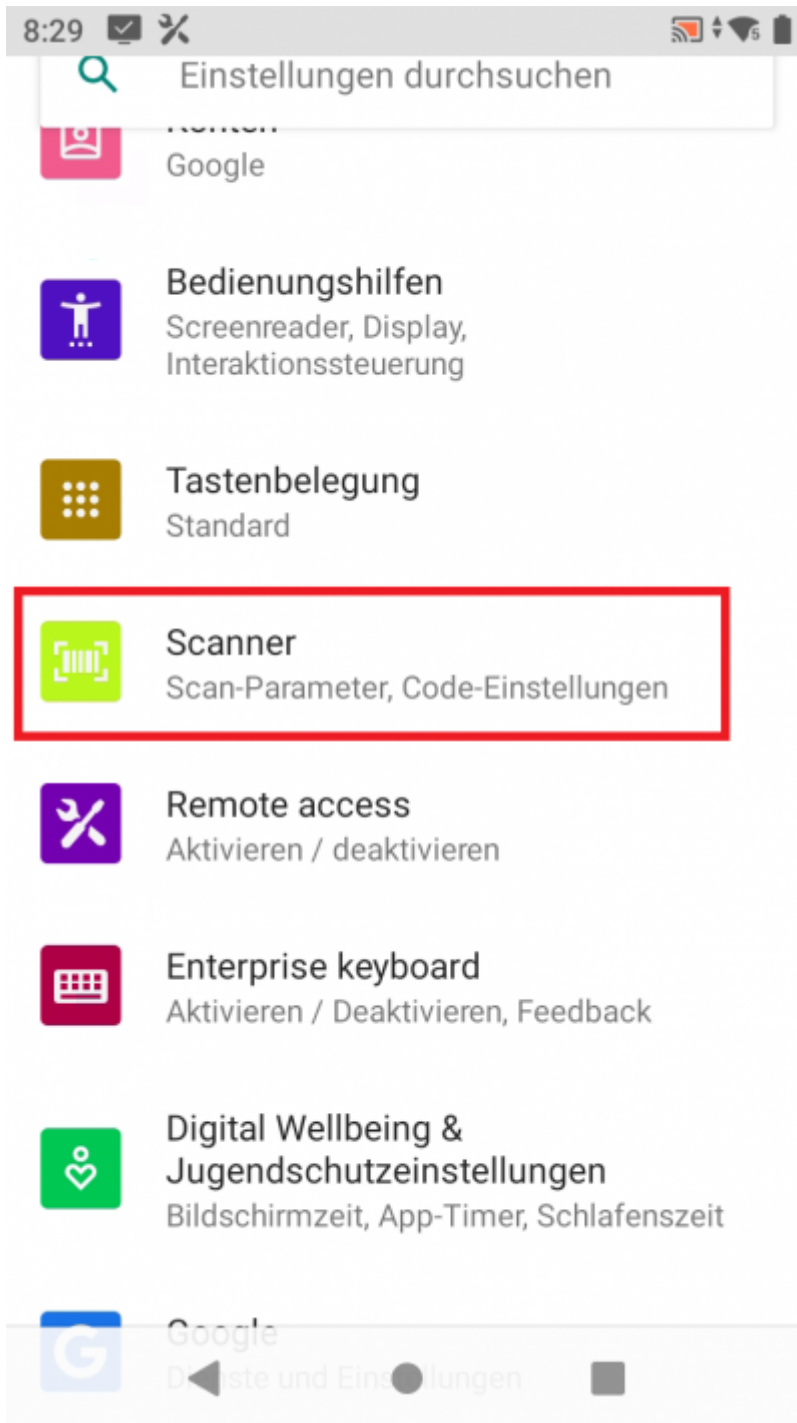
8:29

Einstellungen durchsuchen

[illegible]
Google

Bedienungshilfen
Screenreader, Display, Interaktionssteuerung

Tastenbelegung
Standard

Scanner
Scan-Parameter, Code-Einstellungen

Remote access
Aktivieren / deaktivieren

Enterprise keyboard
Aktivieren / Deaktivieren, Feedback

Digital Wellbeing & Jugendschutzeinstellungen
Bildschirmzeit, App-Timer, Schlafenszeit

Google
D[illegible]ste und Ein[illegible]llungen